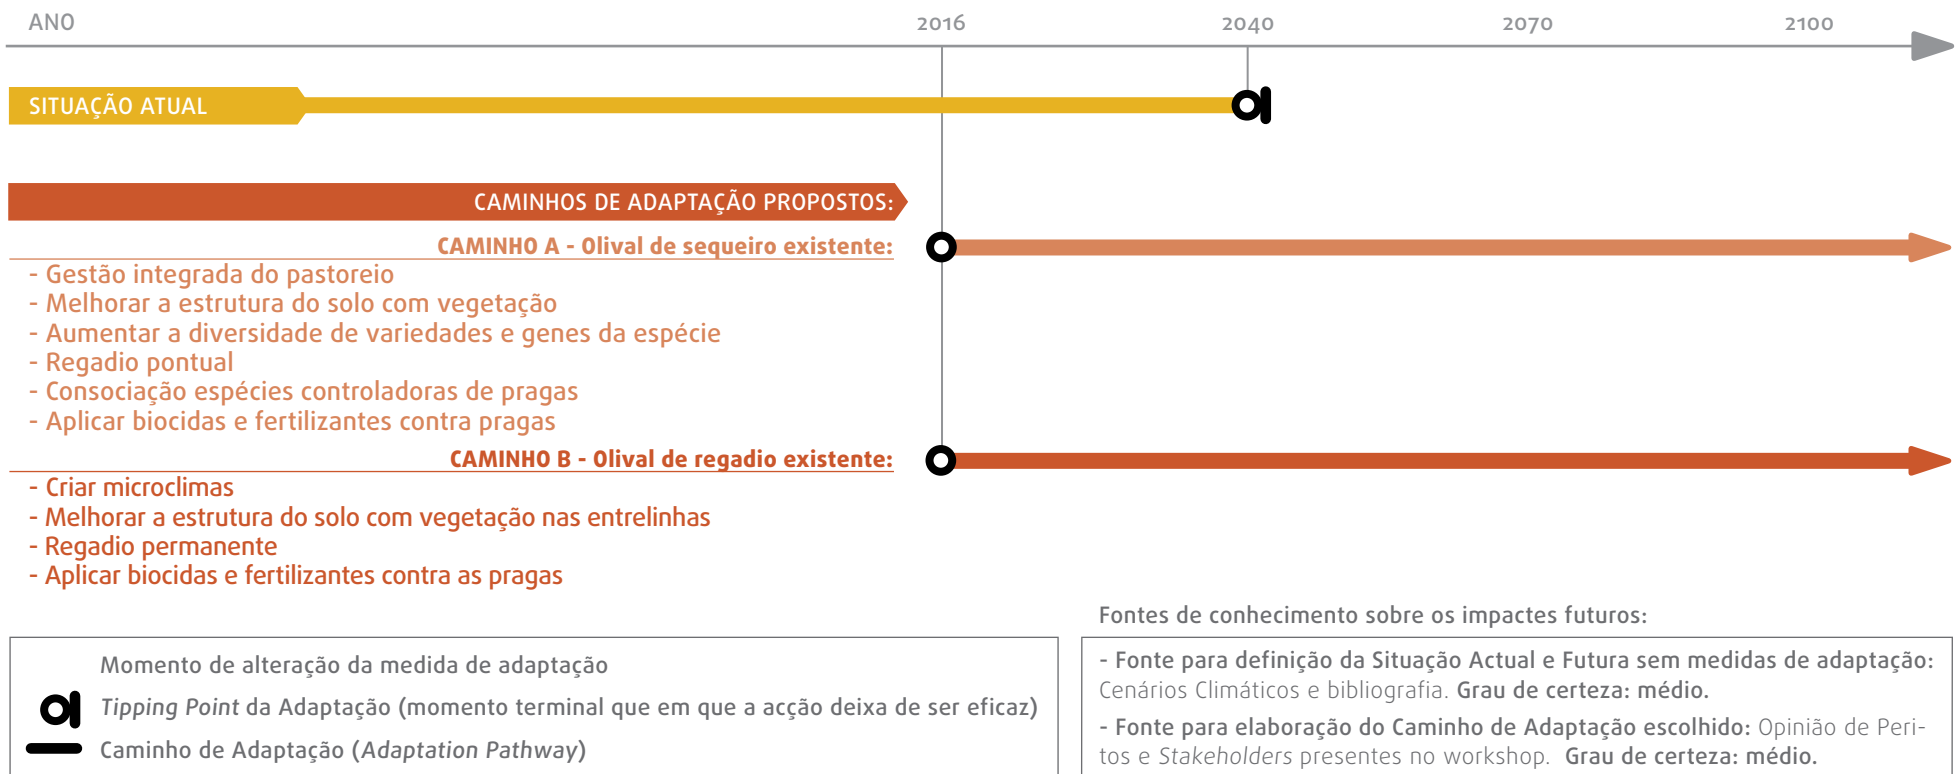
ANO 2016 2040 2070 2100

SITUAÇÃO ATUAL

CAMINHOS DE ADAPTAÇÃO PROPOSTOS:

CAMINHO A - Olival de sequeiro existente:
- Gestão integrada do pastoreio
- Melhorar a estrutura do solo com vegetação
- Aumentar a diversidade de variedades e genes da espécie
- Regadio pontual
- Consociação espécies controladoras de pragas
- Aplicar biocidas e fertilizantes contra pragas

CAMINHO B - Olival de regadio existente:
- Criar microclimas
- Melhorar a estrutura do solo com vegetação nas entrelinhas
- Regadio permanente
- Aplicar biocidas e fertilizantes contra as pragas

Fontes de conhecimento sobre os impactes futuros:

Momento de alteração da medida de adaptação
*Tipping Point* da Adaptação (momento terminal que em que a acção deixa de ser eficaz)
Caminho de Adaptação (*Adaptation Pathway*)

- Fonte para definição da Situação Actual e Futura sem medidas de adaptação: Cenários Climáticos e bibliografia. Grau de certeza: médio.
- Fonte para elaboração do Caminho de Adaptação escolhido: Opinião de Peritos e *Stakeholders* presentes no workshop. Grau de certeza: médio.